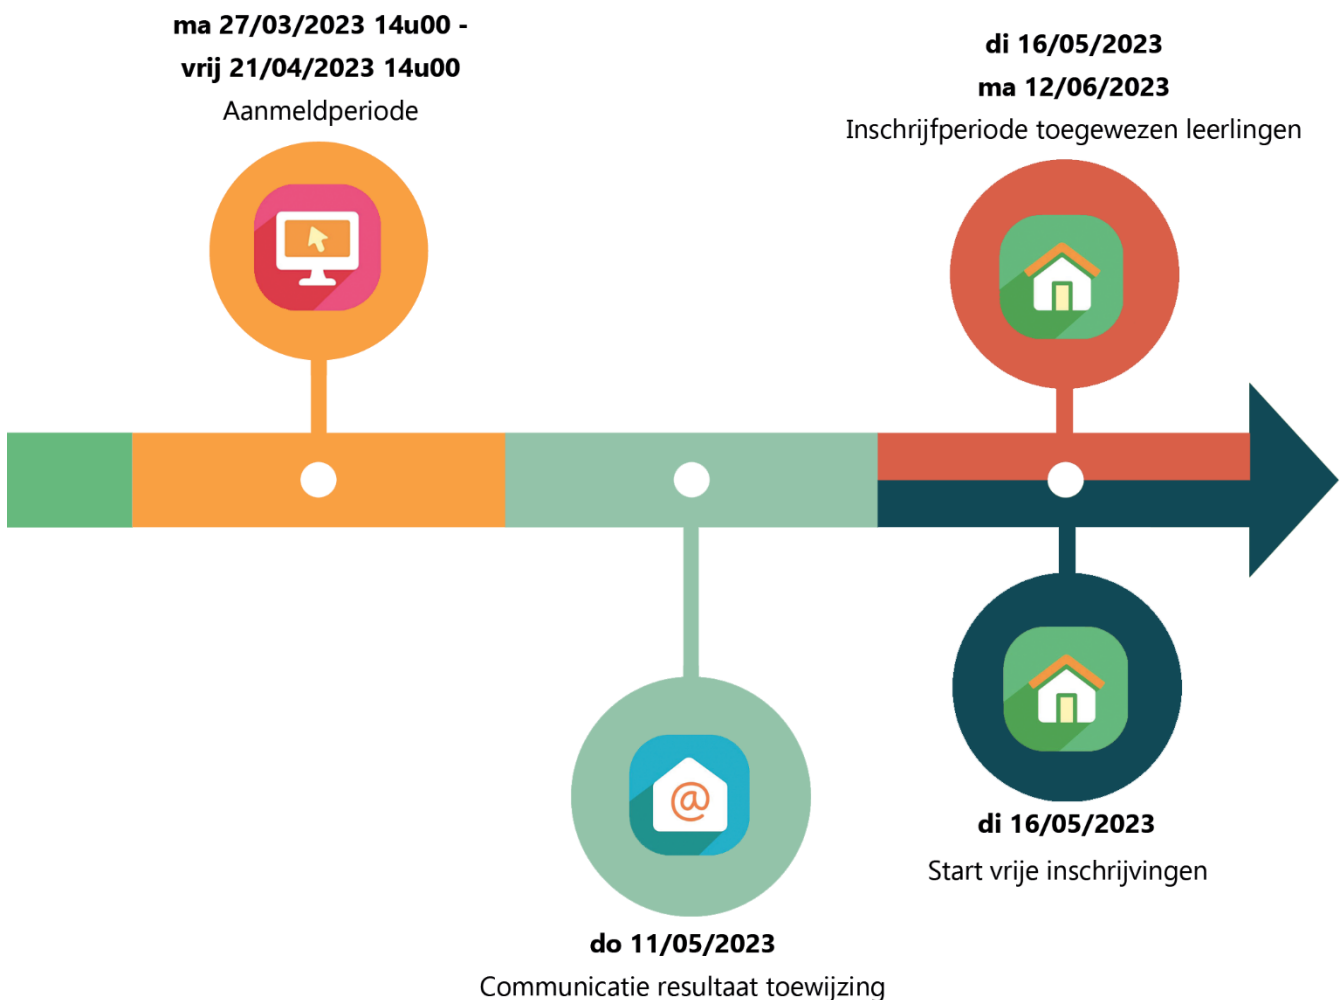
**ma 27/03/2023 14u00 -**
**vrij 21/04/2023 14u00**
Aanmeldperiode

**di 16/05/2023**
**ma 12/06/2023**
Inschrijfperiode toegewezen leerlingen

**di 16/05/2023**
Start vrije inschrijvingen

**do 11/05/2023**
Communicatie resultaat toewijzing